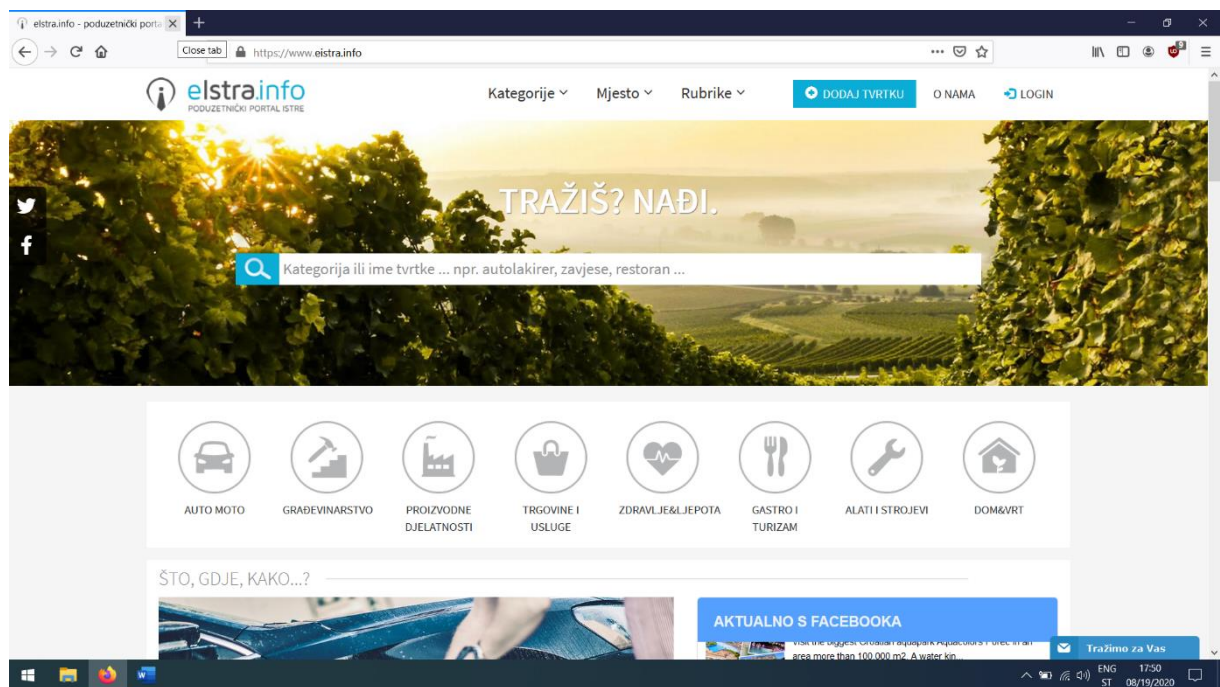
elstra.info - poduzetnički porta ×

Close tab https://www.eistra.info

elstra.info
PODUZETNIČKI PORTAL ISTRE

Kategorije Mjesto Rubrike DODAJ TVRTKU O NAMA LOGIN

TRAŽIŠ? NAĐI.

Kategorija ili ime tvrtke ... npr. autolakirer, zavjese, restoran ...

AUTO MOTO
GRAĐEVINARSTVO
PROIZVODNE DJELATNOSTI
TRGOVINE I USLUGE
ZDRAVLJE&LJEPOTA
GASTRO I TURIZAM
ALATI I STROJEVI
DOM&VRT

ŠTO, GDJE, KAKO...?

AKTUALNO S FACEBOOKA

Visit the biggest Croatian aquapark Aquacolors Poreč in an area more than 100.000 m2. A water kin...

Tražimo za Vas

ENG ST 17:50 08/19/2020